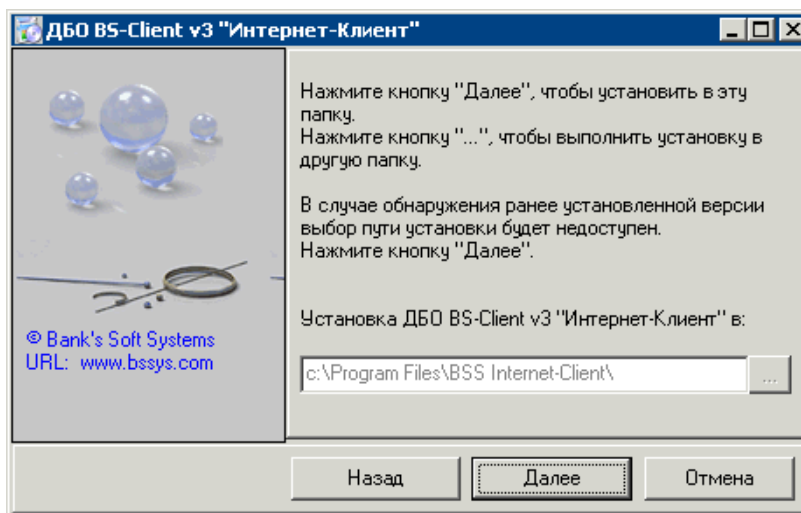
ДБО BS-Client v3 "Интернет-Клиент"

© Bank's Soft Systems
URL: www.bssys.com

Нажмите кнопку "Далее", чтобы установить в эту папку.
Нажмите кнопку "...", чтобы выполнить установку в другую папку.

В случае обнаружения ранее установленной версии выбор пути установки будет недоступен.
Нажмите кнопку "Далее".

Установка ДБО BS-Client v3 "Интернет-Клиент" в:

c:\Program Files\BSS Internet-Client\

...

Назад

Далее

Отмена